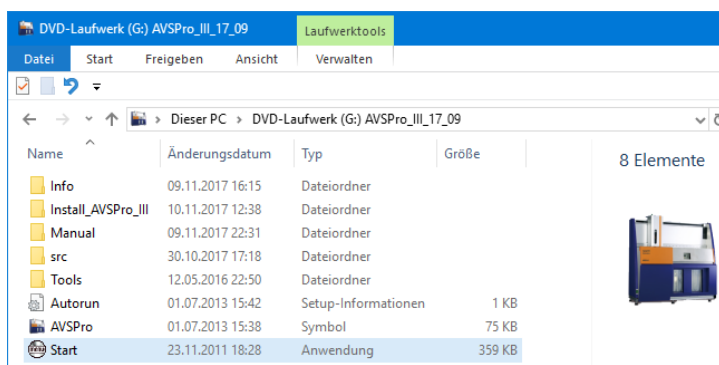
DVD-Laufwerk (G:) AVSPro_III_17_09

Laufwerktools

Datei Start Freigeben Ansicht Verwalten

Dieser PC > DVD-Laufwerk (G:) AVSPro_III_17_09

| Name | Änderungsdatum | Typ | Größe |
|---|---|---|---|
| Info | 09.11.2017 16:15 | Dateiordner | |
| Install_AVSPro_III | 10.11.2017 12:38 | Dateiordner | |
| Manual | 09.11.2017 22:31 | Dateiordner | |
| src | 30.10.2017 17:18 | Dateiordner | |
| Tools | 12.05.2016 22:50 | Dateiordner | |
| Autorun | 01.07.2013 15:42 | Setup-Informationen | 1 KB |
| AVSPro | 01.07.2013 15:38 | Symbol | 75 KB |
| Start | 23.11.2011 18:28 | Anwendung | 359 KB |

8 Elemente